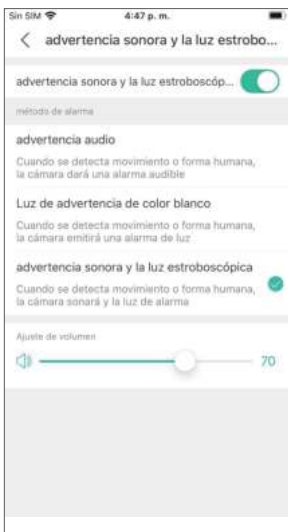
Sin SIM
4:47 p. m.

advertencia sonora y la luz estrobo...

advertencia sonora y la luz estroboscóp...

método de alarma

advertencia audio
Cuando se detecta movimiento o forma humana, la cámara dará una alarma audible

Luz de advertencia de color blanco
Cuando se detecta movimiento o forma humana, la cámara emitirá una alarma de luz

advertencia sonora y la luz estroboscópica
Cuando se detecta movimiento o forma humana, la cámara sonará y la luz de alarma

Ajuste de volumen

70